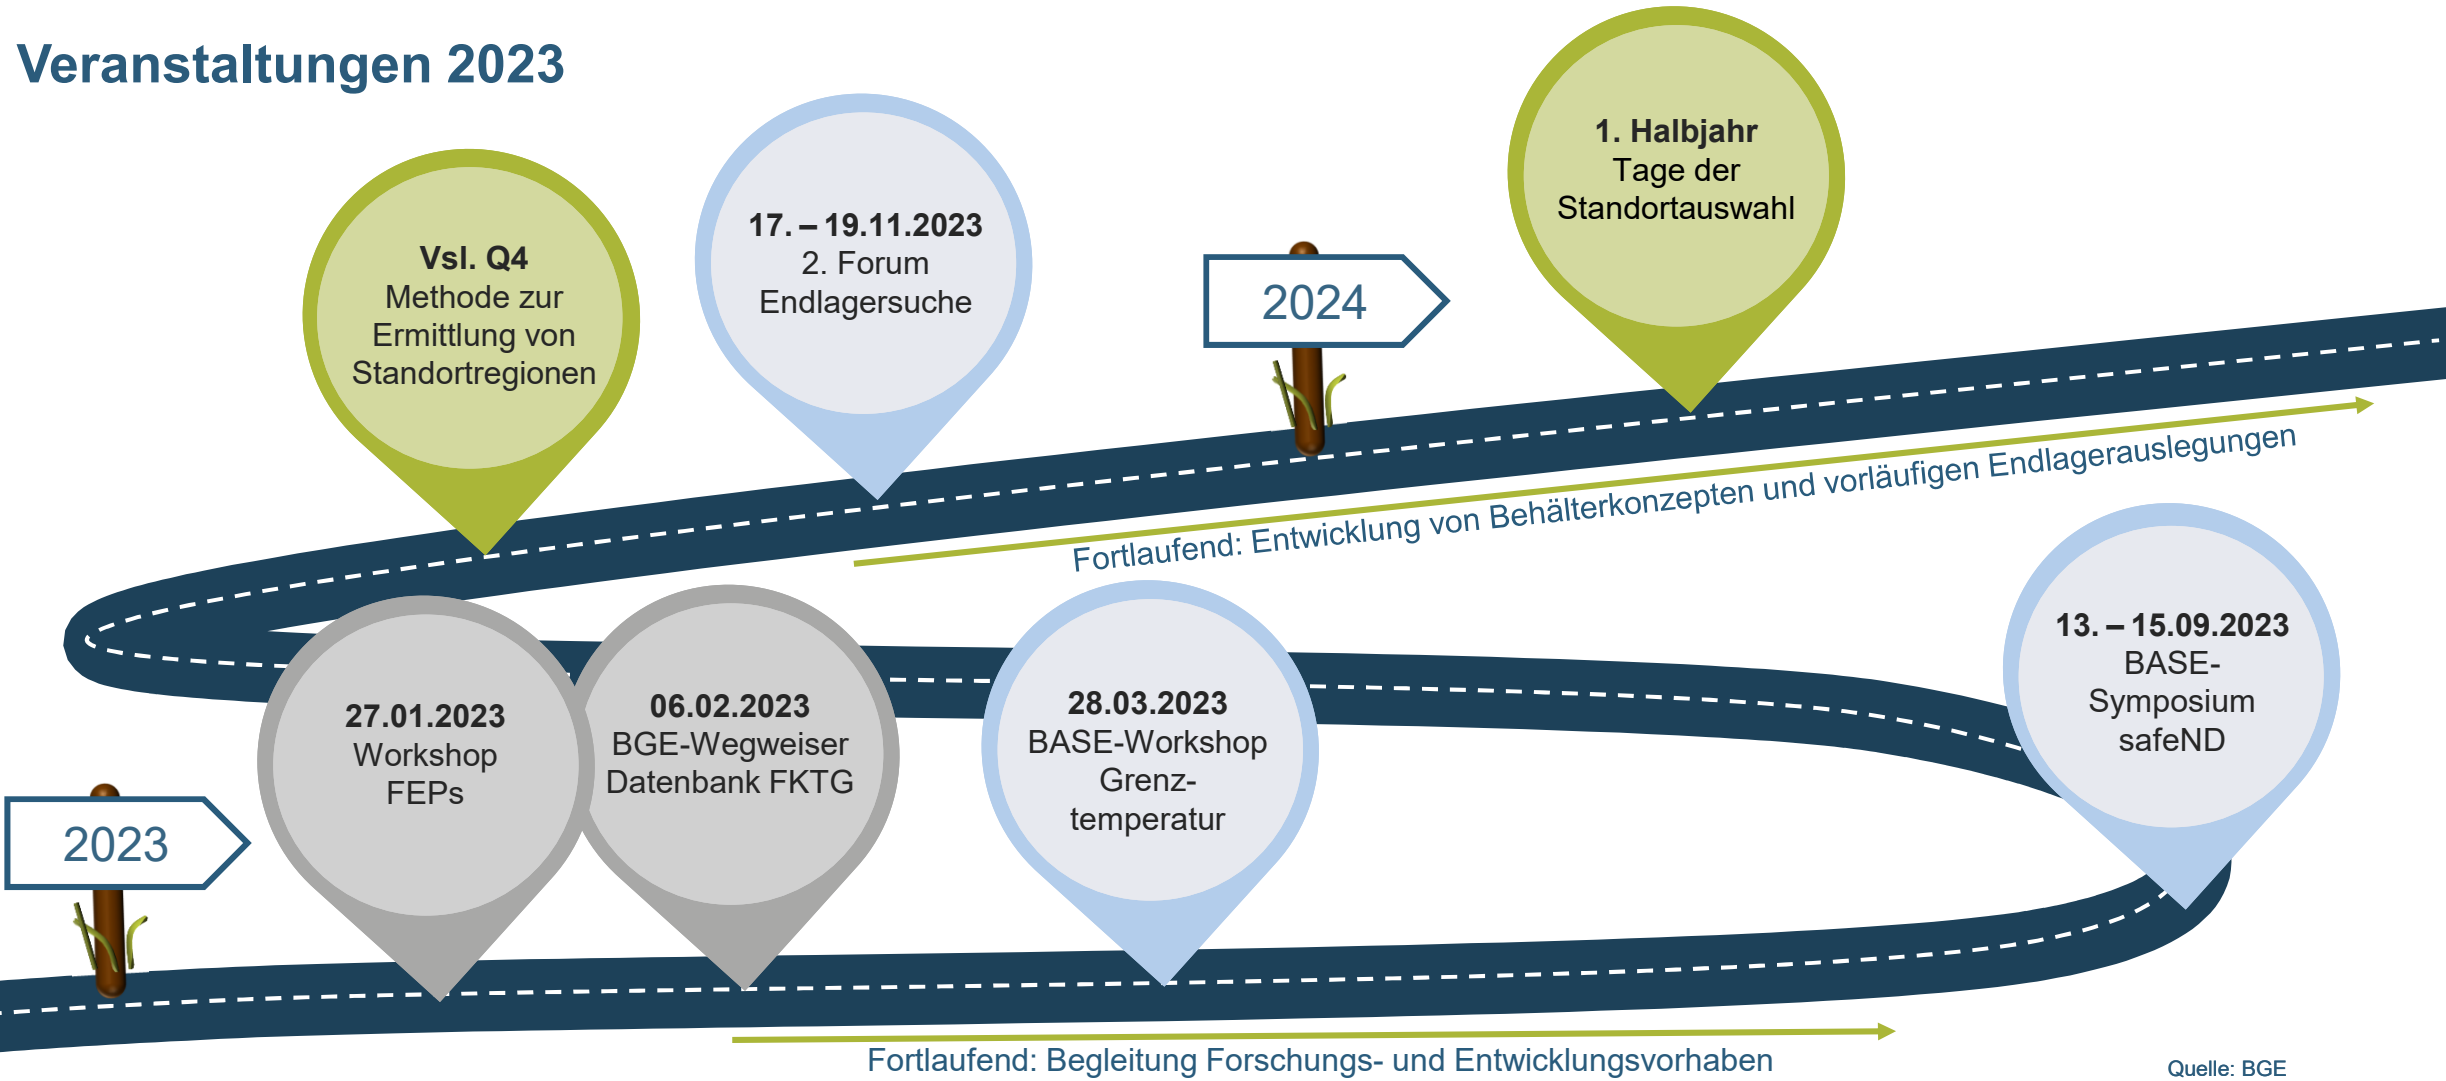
Veranstaltungen 2023

Vsl. Q4
Methode zur Ermittlung von Standortregionen

17. – 19.11.2023
2. Forum Endlagersuche

2024

1. Halbjahr
Tage der Standortauswahl

Fortlaufend: Entwicklung von Behälterkonzepten und vorläufigen Endlagerauslegungen

27.01.2023
Workshop FEPs

06.02.2023
BGE-Wegweiser Datenbank FKTG

28.03.2023
BASE-Workshop Grenz-temperatur

13. – 15.09.2023
BASE-Symposium safeND

2023

Fortlaufend: Begleitung Forschungs- und Entwicklungsvorhaben

Quelle: BGE